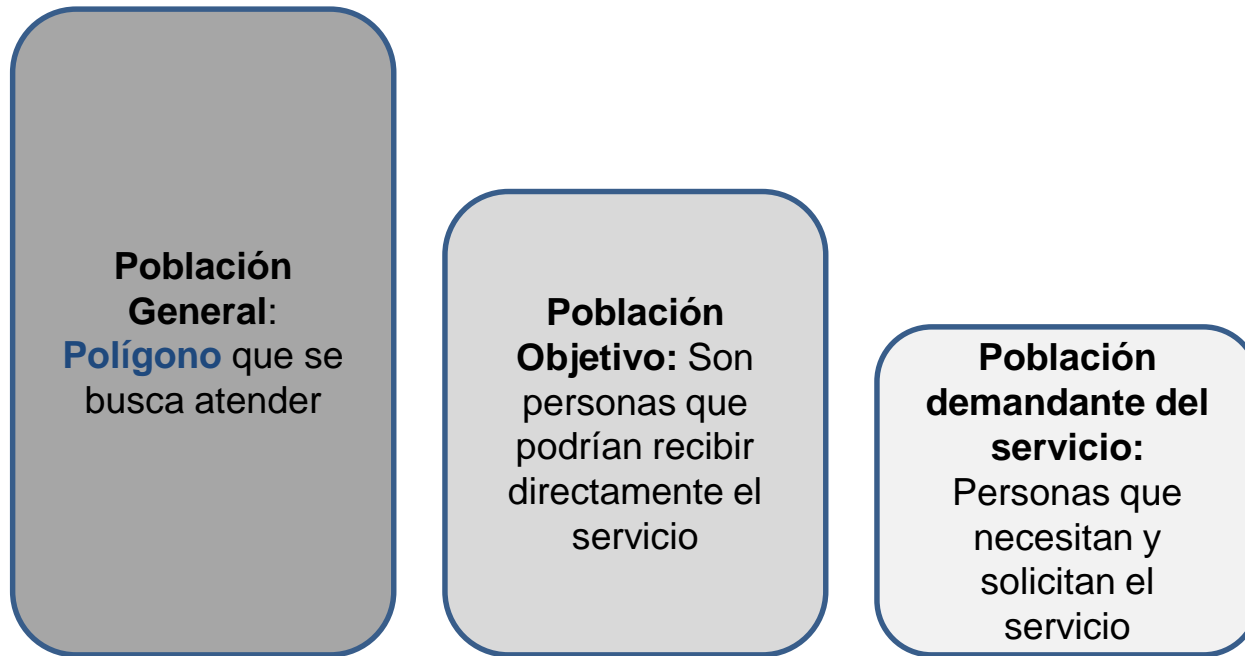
Población General: Polígono que se busca atender

Población Objetivo: Son personas que podrían recibir directamente el servicio

Población demandante del servicio: Personas que necesitan y solicitan el servicio